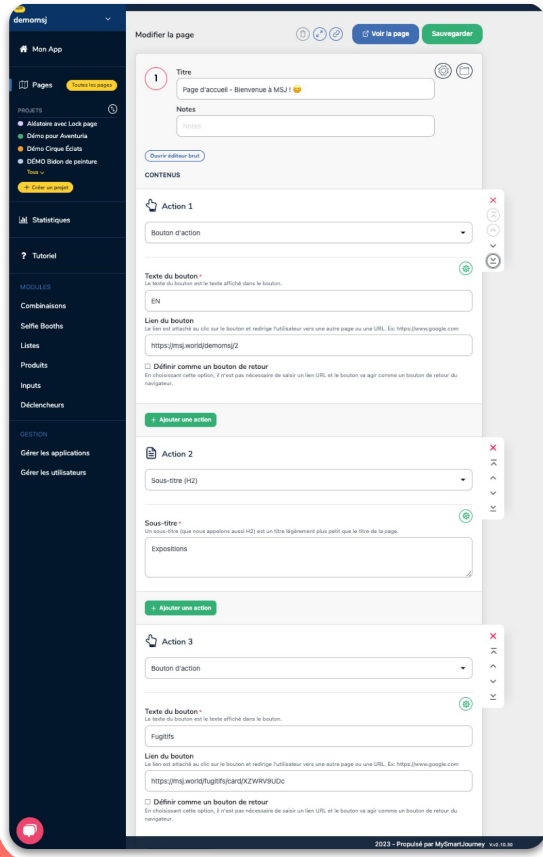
demomsj

Mon App

Pages Toutes les pages

PROJETS

Aléatoire avec Lock page

Démo pour Aventuria

Démo Cirque Éclats

DÉMO Bidon de peinture

Tous

+ Créer un projet

Statistiques

Tutoriel

MODULES

Combinaisons

Selfie Booths

Listes

Produits

Inputs

Déclencheurs

GESTION

Gérer les applications

Gérer les utilisateurs

Modifier la page

Voir la page

Sauvegarder

1

Titre

Page d'accueil - Bienvenue à MSJ ! 😊

Notes

notes

Ouvrir éditeur brut

CONTENUS

Action 1

Bouton d'action

Texte du bouton *

Le texte du bouton est le texte affiché dans le bouton.

EN

Lien du bouton

Le lien est attaché au clic sur le bouton et redirige l'utilisateur vers une autre page ou une URL. Ex: https://www.google.com

https://msj.world/demomsj/2

Définir comme un bouton de retour

En choisissant cette option, il n'est pas nécessaire de saisir un lien URL et le bouton va agir comme un bouton de retour du navigateur.

+ Ajouter une action

Action 2

Sous-titre (H2)

Sous-titre *

Un sous-titre (que nous appelons aussi H2) est un titre légèrement plus petit que le titre de la page.

Expositions

+ Ajouter une action

Action 3

Bouton d'action

Texte du bouton *

Le texte du bouton est le texte affiché dans le bouton.

Fugitifs

Lien du bouton

Le lien est attaché au clic sur le bouton et redirige l'utilisateur vers une autre page ou une URL. Ex: https://www.google.com

https://msj.world/fugitifs/card/XZWRV9UDc

Définir comme un bouton de retour

En choisissant cette option, il n'est pas nécessaire de saisir un lien URL et le bouton va agir comme un bouton de retour du navigateur.

2023 - Propulsé par MySmartJourney V.v2.10.86